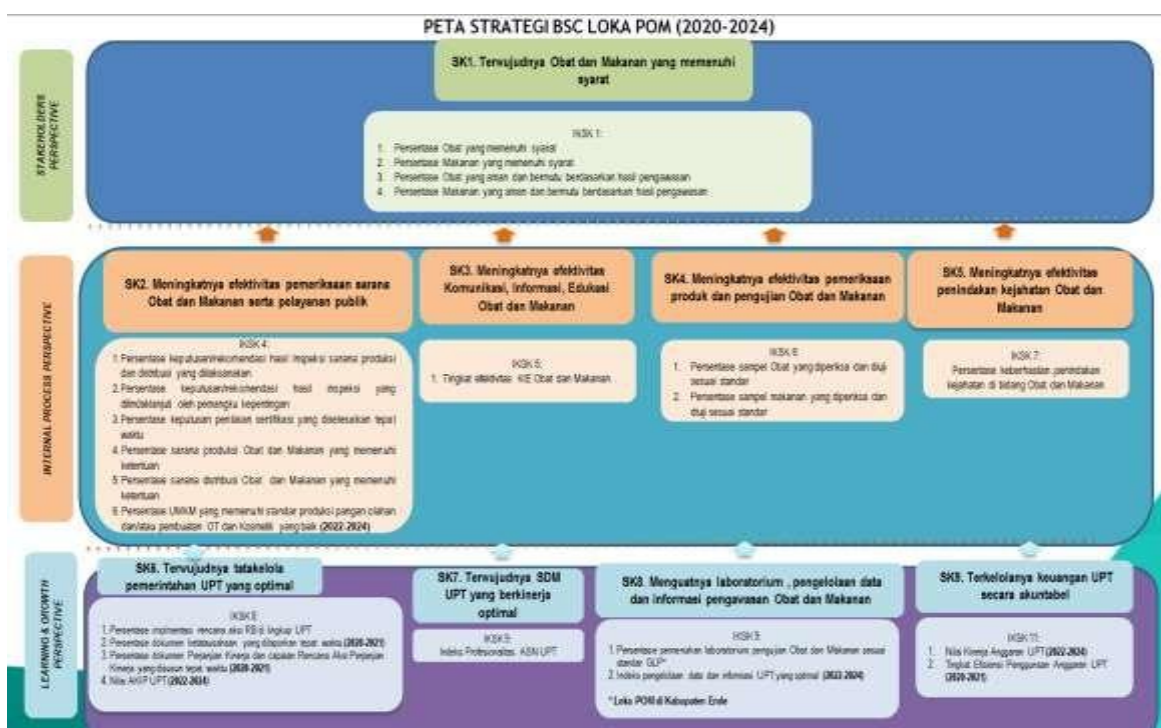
PETA STRATEGI BSC LOKA POM (2020-2024)

STAKEHOLDERS PERSPECTIVE

SK1. Terwujudnya Obat dan Makanan yang memenuhi syarat

IKSK 1:
1. Persentase Obat yang memenuhi syarat
2. Persentase Makanan yang memenuhi syarat
3. Persentase Obat yang aman dan bermutu berdasarkan hasil pengawasan
4. Persentase Makanan yang aman dan bermutu berdasarkan hasil pengawasan

INTERNAL PROCESS PERSPECTIVE

SK2. Meningkatnya efektivitas pemeriksaan sarana Obat dan Makanan serta pelayanan publik

IKSK 4:
1. Persentase keputusan/rekomendasi hasil inspeksi sarana produksi dan distribusi yang dilaksanakan
2. Persentase keputusan/rekomendasi hasil inspeksi yang ditindaklanjuti oleh pemangku kepentingan
3. Persentase keputusan penilaian sertifikasi yang diselesaikan tepat waktu
4. Persentase sarana produksi Obat dan Makanan yang memenuhi ketentuan
5. Persentase sarana distribusi Obat dan Makanan yang memenuhi ketentuan
6. Persentase UMKM yang memenuhi standar produksi pangan olahan dan/atau pembuatan OT dan Kosmetik yang baik (2022-2024)

SK3. Meningkatnya efektivitas Komunikasi, Informasi, Edukasi Obat dan Makanan

IKSK 5:
1. Tingkat efektivitas KIE Obat dan Makanan

SK4. Meningkatnya efektivitas pemeriksaan produk dan pengujian Obat dan Makanan

IKSK 6:
1. Persentase sampel Obat yang diperiksa dan diuji sesuai standar
2. Persentase sampel makanan yang diperiksa dan diuji sesuai standar

SK5. Meningkatnya efektivitas penindakan kejahatan Obat dan Makanan

IKSK 7:
Persentase keberhasilan penindakan kejahatan di bidang Obat dan Makanan

LEARNING & GROWTH PERSPECTIVE

SK6. Terwujudnya tatakelola pemerintahan UPT yang optimal

IKSK 8:
1. Persentase implementasi rencana aksi RB di lingkup UPT
2. Persentase dokumen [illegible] yang disajikan tepat waktu (2020-2021)
3. Persentase dokumen Perjanjian Kinerja dan capaian Rencana Aksi Perjanjian Kinerja yang disusun tepat waktu (2020-2021)
4. Nilai AKIP UPT (2022-2024)

SK7. Terwujudnya SDM UPT yang berkinerja optimal

IKSK 9:
Indeks Profesionalitas ASN UPT

SK8. Menguatnya laboratorium, pengelolaan data dan informasi pengawasan Obat dan Makanan

IKSK 5:
1. Persentase pemenuhan laboratorium pengujian Obat dan Makanan sesuai standar GLP*
2. Indeks pengelolaan data dan informasi UPT yang optimal (2022-2024)
* Loka POM di Kabupaten Ende

SK9. Terkelolanya keuangan UPT secara akuntabel

IKSK 11:
1. Nilai Kinerja Anggaran UPT (2022-2024)
2. Tingkat Efisiensi Penggunaan Anggaran UPT (2020-2021)